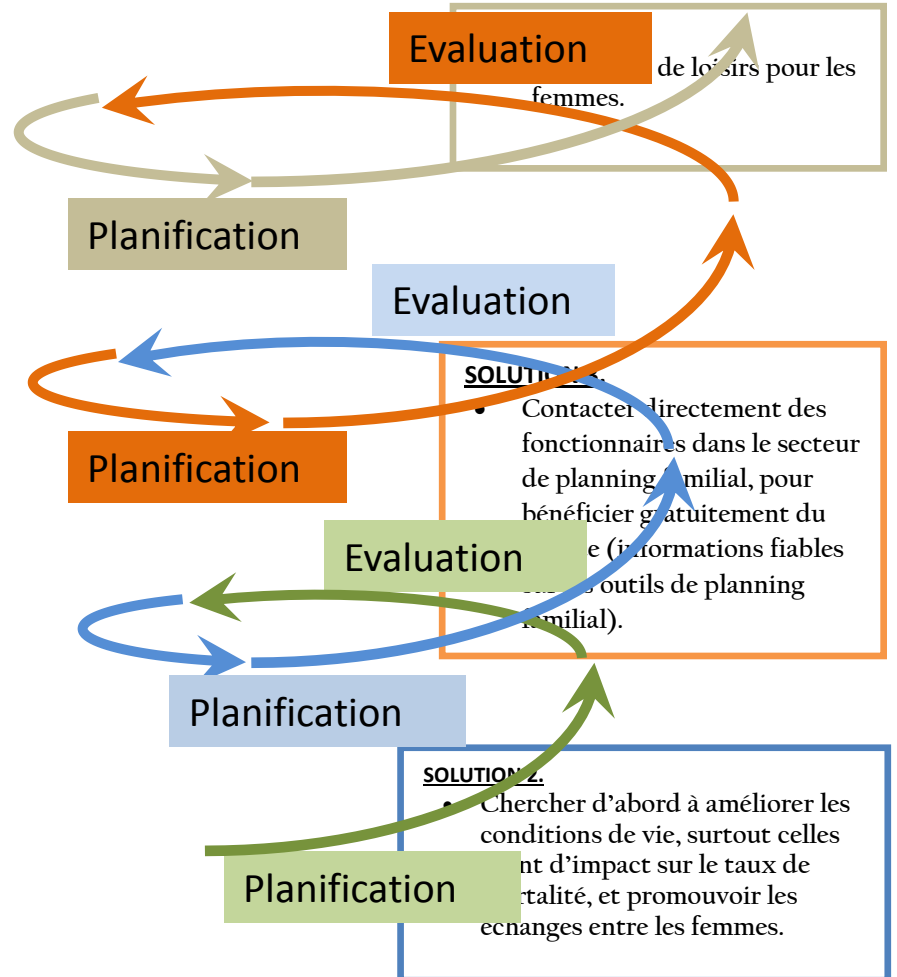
Evaluation

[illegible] de loisirs pour les femmes.

Planification

Evaluation

SOLUTI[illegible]

• Contacter directement des fonctionnaires dans le secteur de planning familial, pour bénéficier gratuitement du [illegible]e (informations fiables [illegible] outils de planning familial).

Planification

Evaluation

Planification

SOLUTION 2.

• Chercher d'abord à améliorer les conditions de vie, surtout celles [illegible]nt d'impact sur le taux de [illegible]rtalité, et promouvoir les échanges entre les femmes.

Planification